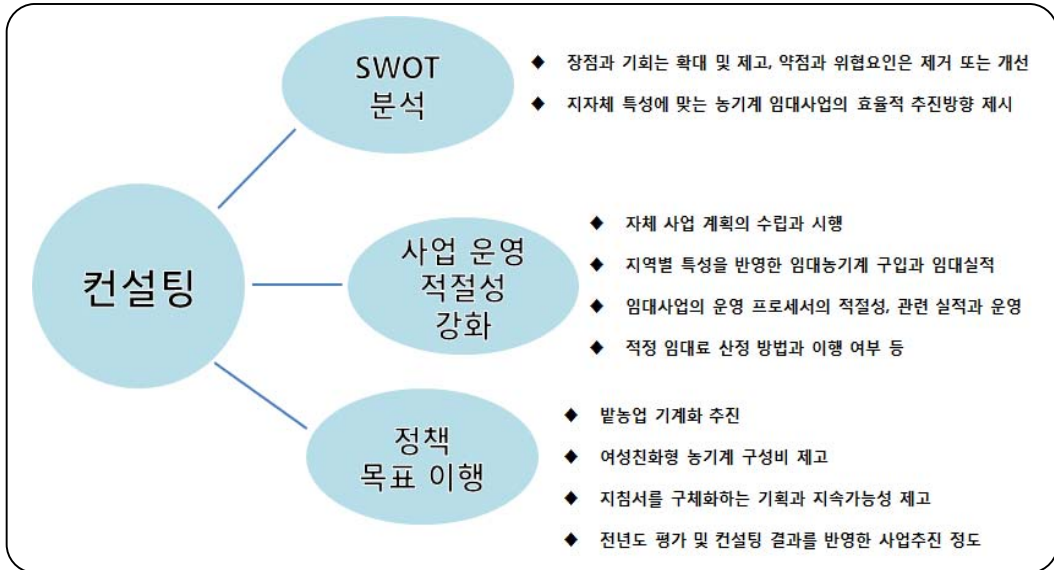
컨설팅

SWOT 분석

◆ 장점과 기회는 확대 및 제고, 약점과 위협요인은 제거 또는 개선
◆ 지자체 특성에 맞는 농기계 임대사업의 효율적 추진방향 제시

사업 운영 적절성 강화

◆ 자체 사업 계획의 수립과 시행
◆ 지역별 특성을 반영한 임대농기계 구입과 임대실적
◆ 임대사업의 운영 프로세서의 적절성, 관련 실적과 운영
◆ 적정 임대료 산정 방법과 이행 여부 등

정책 목표 이행

◆ 밭농업 기계화 추진
◆ 여성친화형 농기계 구성비 제고
◆ 지침서를 구체화하는 기획과 지속가능성 제고
◆ 전년도 평가 및 컨설팅 결과를 반영한 사업추진 정도